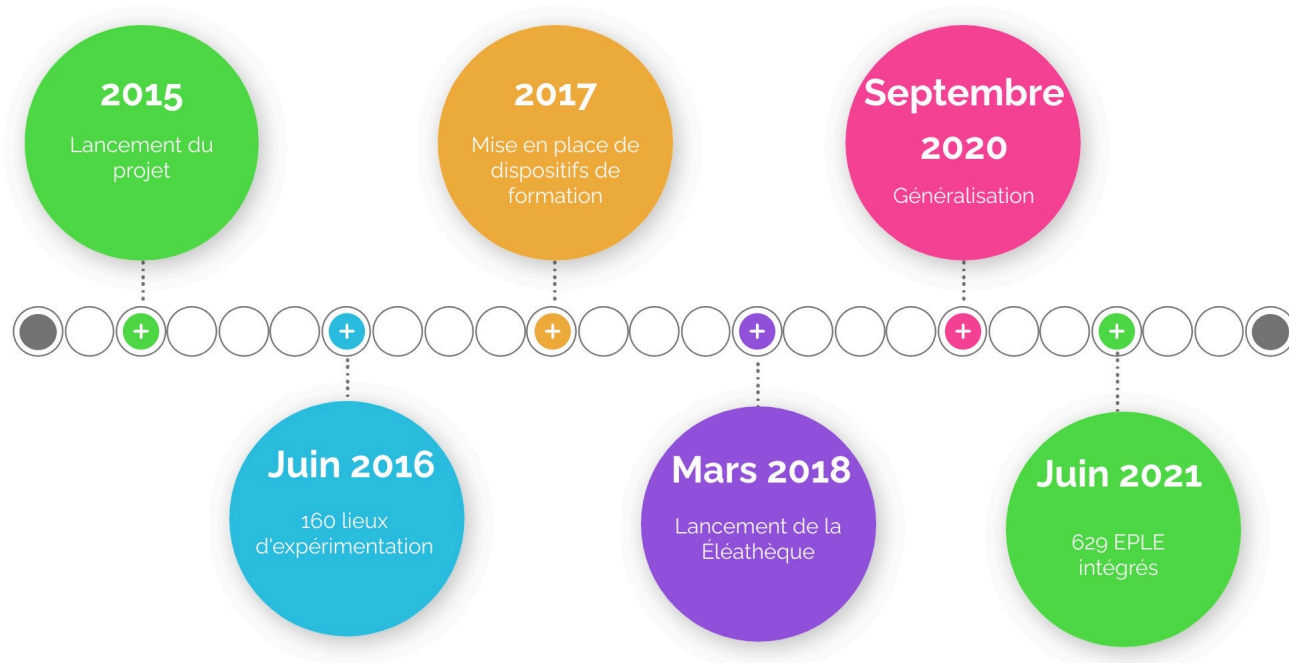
2015

Lancement du projet

2017

Mise en place de dispositifs de formation

Septembre 2020

Généralisation

+ + + + + +

Juin 2016

160 lieux d'expérimentation

Mars 2018

Lancement de la Éléathèque

Juin 2021

629 EPLE intégrés